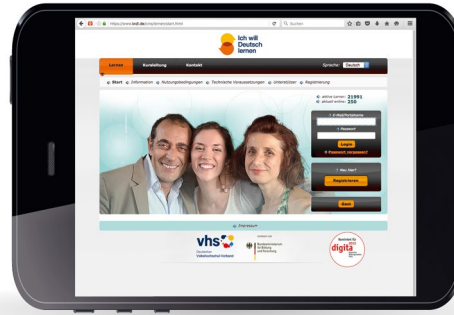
https://www.iwdl.de/cms/lernen/start.html
Suchen

Ich will Deutsch lernen

Lernen
Kursleitung
Kontakt
Sprache: Deutsch

Start
Information
Nutzungsbedingungen
Technische Voraussetzungen
Unterstützer
Registrierung

aktive Lerner: 21991
aktuell online: 250

E-Mail/Benutzername
Passwort
Login
Passwort vergessen?

Neu hier?
Registrieren

Start

Impressum

vhs
Deutscher Volkshochschul-Verband

Bundesministerium für Bildung und Forschung

digita